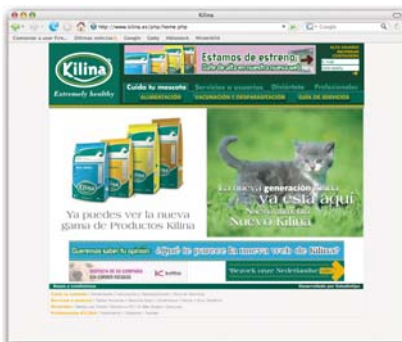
Kilina

http://www.kilina.es/php/home.php

Google

Comenzar a usar Fire... Últimas noticias Google Gaby Hibridos Wunderlist

Estamos de estreno

Kilina

Extremely healthy

Cuida tu mascota

Servicios a usuarios

Diviértete

Profesionales

ALIMENTACIÓN

VACUNACIÓN Y DESPARASITACIÓN

GUÍA DE SERVICIOS

Kilina

Ya puedes ver la nueva gama de Productos Kilina

La nueva generación Kilina ya está aquí

Nuevo Kilina

Queremos saber tu opinión

¿Qué te parece la nueva web de Kilina?

Kilina

Desarrollado por